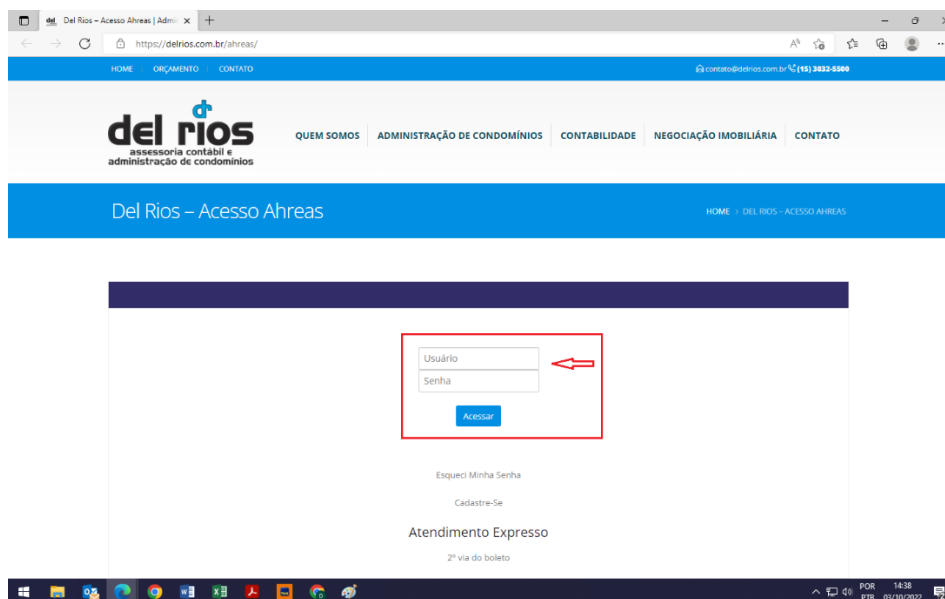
del Del Rios – Acesso Ahreas | Admi ×

https://delrios.com.br/ahreas/

HOME ORÇAMENTO CONTATO

contato@delrios.com.br (15) 3032-5500

del rios
assessoria contábil e
administração de condomínios

QUEM SOMOS ADMINISTRAÇÃO DE CONDOMÍNIOS CONTABILIDADE NEGOCIAÇÃO IMOBILIÁRIA CONTATO

Del Rios – Acesso Ahreas

HOME > DEL RIOS - ACESSO AHREAS

Usuário

Senha

Acessar

Esqueci Minha Senha

Cadastre-Se

Atendimento Expresso

2º via do boleto

POR PTB 14:38 03/10/2022